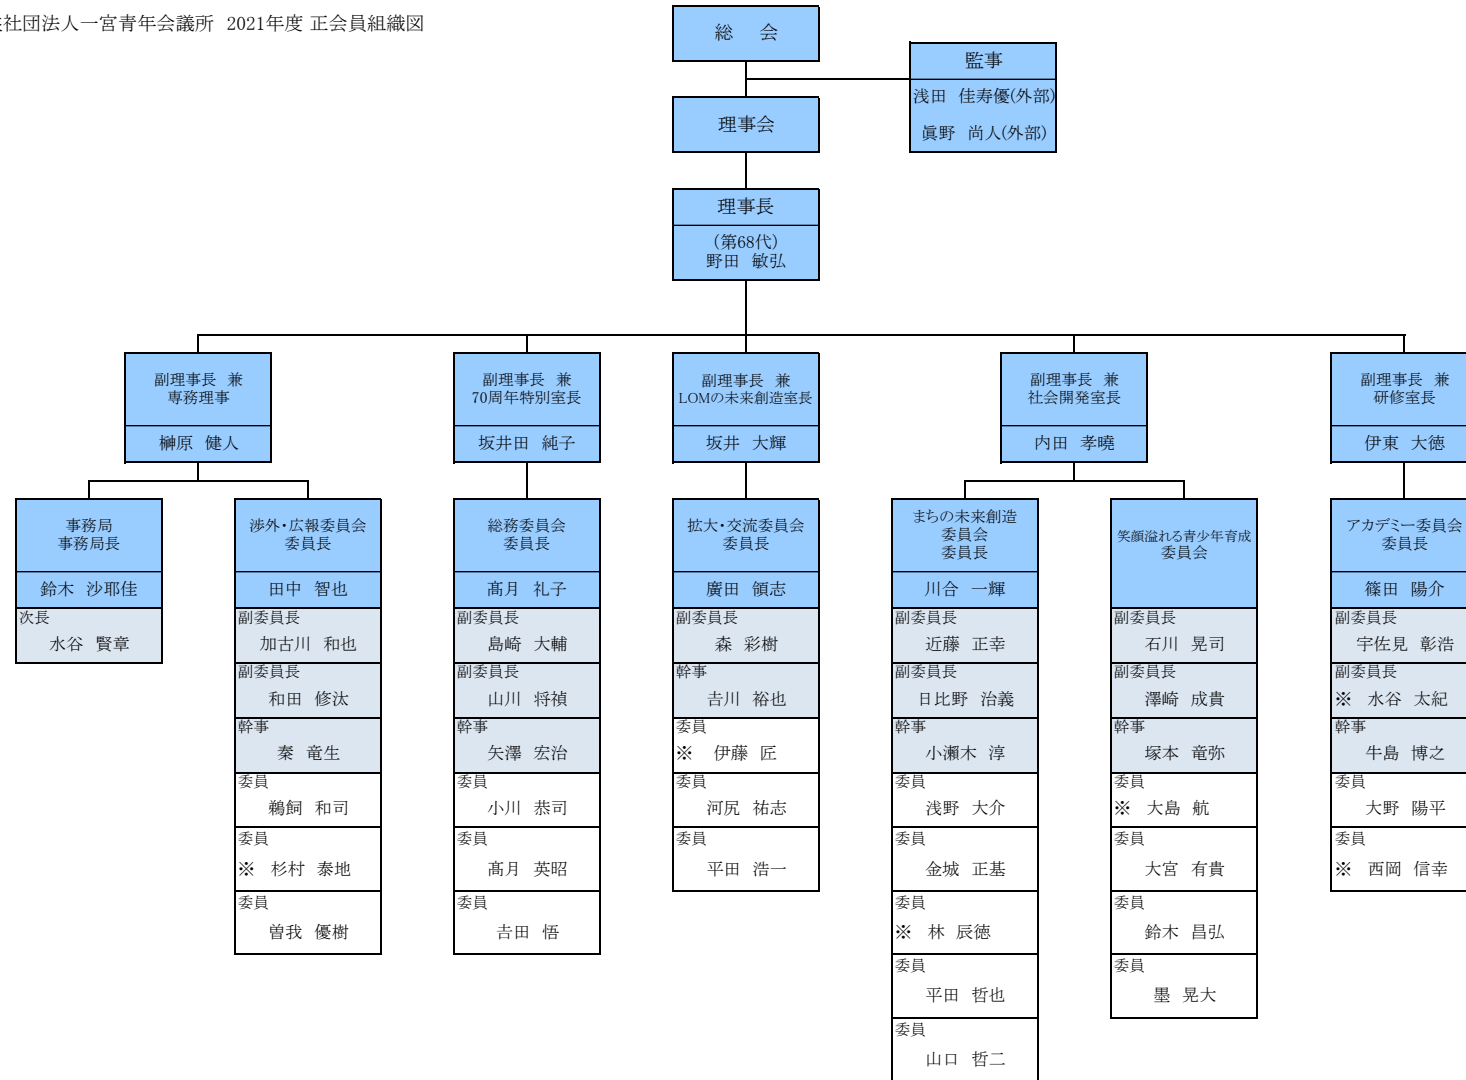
社団法人一宮青年会議所　2021年度 正会員組織図

総　会

監事
浅田　佳寿優(外部)
眞野　尚人(外部)

理事会

理事長
（第68代）
野田　敏弘

副理事長　兼
専務理事
榊原　健人

副理事長　兼
70周年特別室長
坂井田　純子

副理事長　兼
LOMの未来創造室長
坂井　大輝

副理事長　兼
社会開発室長
内田　孝曉

副理事長　兼
研修室長
伊東　大徳

事務局
事務局長
鈴木　沙耶佳
次長
水谷　賢章

渉外・広報委員会
委員長
田中　智也
副委員長
加古川　和也
副委員長
和田　修汰
幹事
秦　竜生
委員
鵜飼　和司
委員
※　杉村　泰地
委員
曽我　優樹

総務委員会
委員長
髙月　礼子
副委員長
島崎　大輔
副委員長
山川　将禎
幹事
矢澤　宏治
委員
小川　恭司
委員
髙月　英昭
委員
吉田　悟

拡大・交流委員会
委員長
廣田　領志
副委員長
森　彩樹
幹事
吉川　裕也
委員
※　伊藤　匠
委員
河尻　祐志
委員
平田　浩一

まちの未来創造
委員会
委員長
川合　一輝
副委員長
近藤　正幸
副委員長
日比野　治義
幹事
小瀬木　淳
委員
浅野　大介
委員
金城　正基
委員
※　林　辰徳
委員
平田　哲也
委員
山口　哲二

笑顔溢れる青少年育成
委員会
副委員長
石川　晃司
副委員長
澤崎　成貴
幹事
塚本　竜弥
委員
※　大島　航
委員
大宮　有貴
委員
鈴木　昌弘
委員
墨　晃大

アカデミー委員会
委員長
篠田　陽介
副委員長
宇佐見　彰浩
副委員長
※　水谷　太紀
幹事
牛島　博之
委員
大野　陽平
委員
※　西岡　信幸